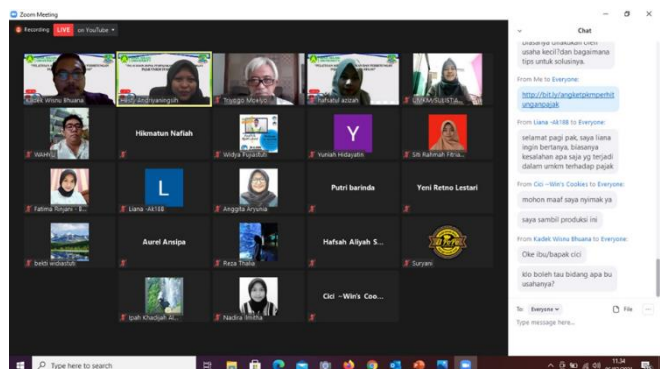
Zoom Meeting

Recording LIVE on YouTube

Kadek Wisnu Bhuana
Heidy Andriyaningsih
Triyogo Mulyono
hafsatul azizah
UMKM SULISTIJ...

WAHYU
Hikmatun Nafiah
Widya Pujiastuti
Y
Yuniah Hidayatin
Siti Rahmah Fitria...

Fatima Riryani - E...
L
Liana -Ak188
Anggita Aryunia
Putri barinda
Yeni Retno Lestari

betti widiastuti
Aurel Ansipa
Reza Thalia
Hafsah Aliyah S...
Suryani

Ipah Khadijah Al...
Nadira Imtitha
Cici ~Win's Coo...

Chat

biasanya dilakukan oleh usaha kecil?dan bagaimana tips untuk solusinya.

From Me to Everyone:
http://bit.ly/angketpemperhitunganpajak

From Liana -Ak188 to Everyone:
selamat pagi pak, saya liana ingin bertanya, biasanya kesalahan apa saja yg terjadi dalam umkm terhadap pajak

From Cici ~Win's Cookies to Everyone:
mohon maaf saya nyimak ya
saya sambil produksi ini

From Kadek Wisnu Bhuana to Everyone:
Oke ibu/bapak cici
klo boleh tau bidang apa bu usahanya?

To: Everyone
File
Type message here...

Type here to search
11:34